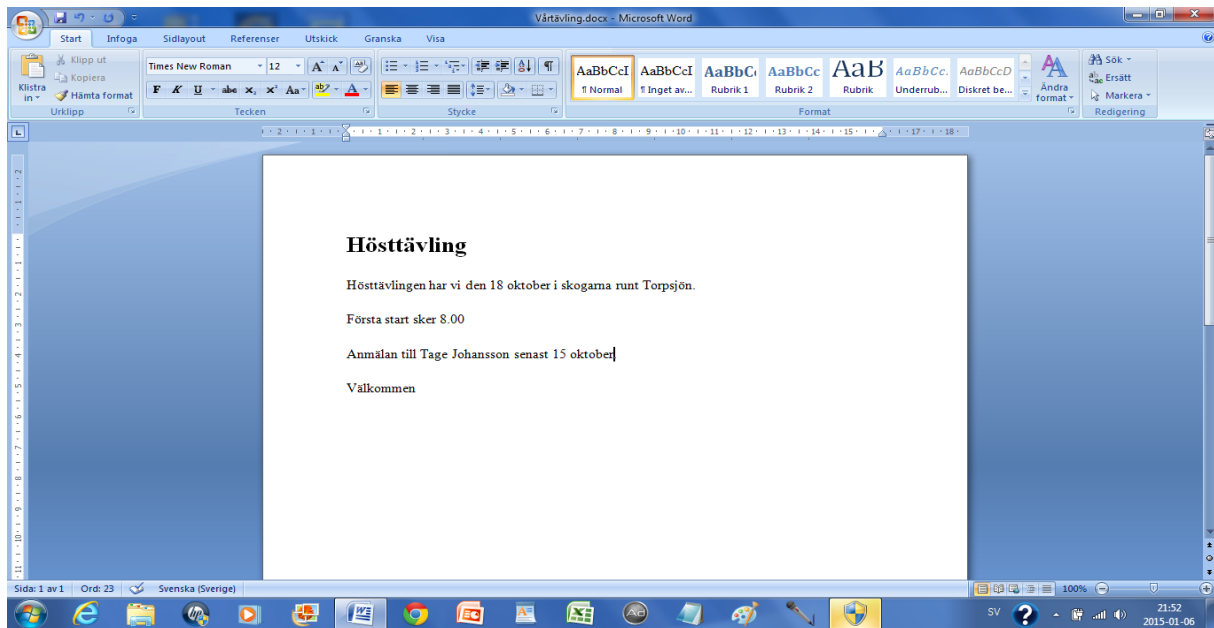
Vårtävling.docx - Microsoft Word

Start Infoga Sidlayout Referenser Utskick Granska Visa

Klistra in Klipp ut Kopiera Hämta format Urklipp

Times New Roman 12 F K U abc $x_2$ $x^2$ Aa Tecken

Stycke

AaBbCcI ¶ Normal AaBbCcI ¶ Inget av... AaBbC Rubrik 1 AaBbCc Rubrik 2 AaB Rubrik AaBbCc. Underrub... AaBbCcD Diskret be... Ändra format Format

Sök Ersätt Markera Redigering

Hösttävling

Hösttävlingen har vi den 18 oktober i skogarna runt Torpsjön.

Första start sker 8.00

Anmälan till Tage Johansson senast 15 oktober

Välkommen

Sida: 1 av 1 Ord: 23 Svenska (Sverige) 100%

SV 21:52 2015-01-06